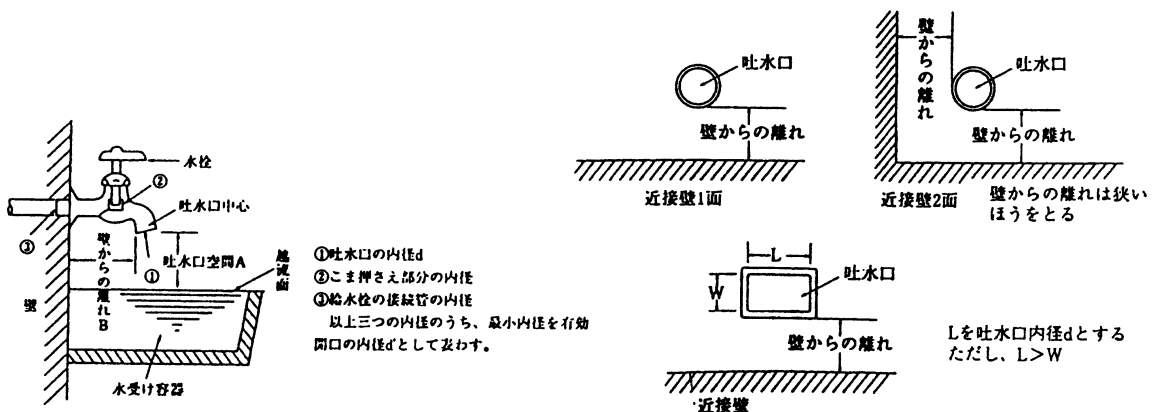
水栓

②

吐水口中心

③

壁からの離れB

①

吐水口空間A

越流面

壁

水受け容器

①吐水口の内径d
②こま押さえ部分の内径
③給水栓の接続管の内径
以上三つの内径のうち、最小内径を有効開口の内径d'として表わす。

吐水口

壁からの離れ

近接壁1面

壁からの離れ

吐水口

壁からの離れ

近接壁2面

壁からの離れは狭いほうをとる

L

W

吐水口

壁からの離れ

近接壁

Lを吐水口内径dとする
ただし、L>W